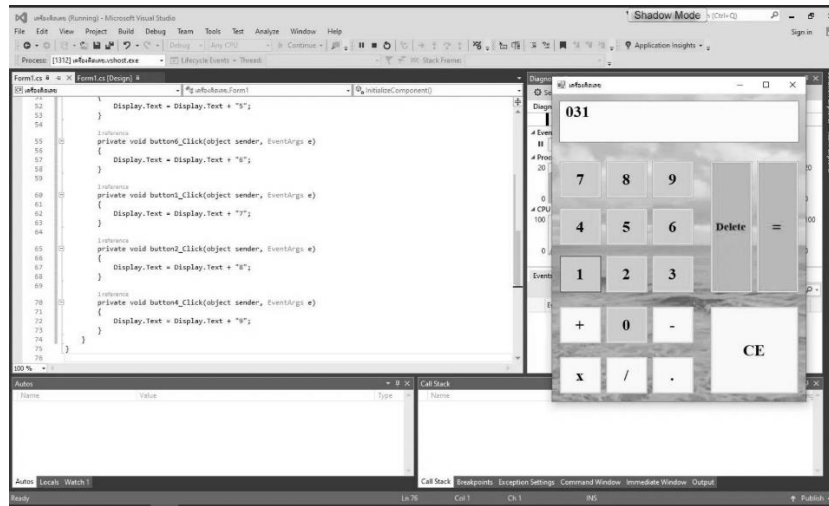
เครื่องคิดเลข (Running) - Microsoft Visual Studio

Shadow Mode

File Edit View Project Build Debug Team Tools Test Analyze Window Help

Sign in

Debug Any CPU Continue Application Insights

Process: [1312] เครื่องคิดเลข.vshost.exe Lifecycle Events Thread: Stack Frame:

Form1.cs Form1.cs [Design]

เครื่องคิดเลข เครื่องคิดเลข.Form1 InitializeComponent()

```
52              Display.Text = Display.Text + "5";
53          }
54
            1 reference
55          private void button6_Click(object sender, EventArgs e)
56          {
57              Display.Text = Display.Text + "6";
58          }
59
            1 reference
60          private void button1_Click(object sender, EventArgs e)
61          {
62              Display.Text = Display.Text + "7";
63          }
64
            1 reference
65          private void button2_Click(object sender, EventArgs e)
66          {
67              Display.Text = Display.Text + "8";
68          }
69
            1 reference
70          private void button4_Click(object sender, EventArgs e)
71          {
72              Display.Text = Display.Text + "9";
73          }
74      }
75  }
76
```

100 %

Diagno

เครื่องคิดเลข

031

| 7 | 8 | 9 | Delete | = |
|---|---|---|---|---|
| 4 | 5 | 6 | | |
| 1 | 2 | 3 | | |
| + | 0 | - | CE | |
| x | / | . | | |

Even
Proc
20
0
CPU
100
0
Events

Autos
Name Value Type

Call Stack
Name

Autos Locals Watch 1

Call Stack Breakpoints Exception Settings Command Window Immediate Window Output

Ready Ln 76 Col 1 Ch 1 INS Publish